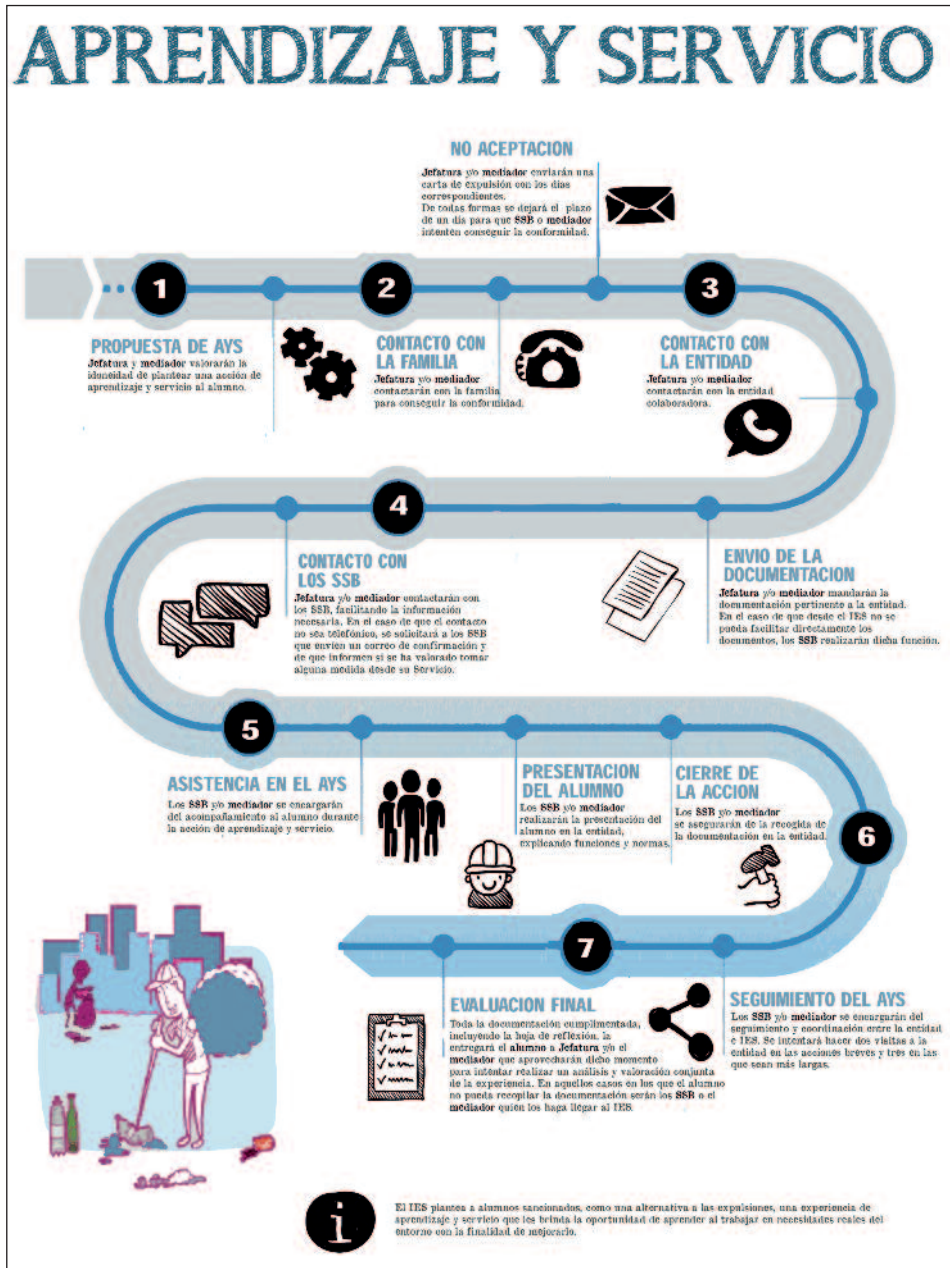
APRENDIZAJE Y SERVICIO

NO ACEPTACION
Jefatura y/o mediador enviarán una carta de expulsión con los días correspondientes.
De todas formas se dejará el plazo de un día para que SSB o mediador intenten conseguir la conformidad.

1

PROPUESTA DE AYS
Jefatura y mediador valorarán la idoneidad de plantear una acción de aprendizaje y servicio al alumno.

2

CONTACTO CON LA FAMILIA
Jefatura y/o mediador contactarán con la familia para conseguir la conformidad.

3

CONTACTO CON LA ENTIDAD
Jefatura y/o mediador contactarán con la entidad colaboradora.

4

CONTACTO CON LOS SSB
Jefatura y/o mediador contactarán con los SSB, facilitando la información necesaria. En el caso de que el contacto no sea telefónico, se solicitará a los SSB que envíen un correo de confirmación y de que informen si se ha valorado tomar alguna medida desde su Servicio.

ENVIO DE LA DOCUMENTACION
Jefatura y/o mediador mandarán la documentación pertinente a la entidad.
En el caso de que desde el IES no se pueda facilitar directamente los documentos, los SSB realizarán dicha función.

5

ASISTENCIA EN EL AYS
Los SSB y/o mediador se encargarán del acompañamiento al alumno durante la acción de aprendizaje y servicio.

PRESENTACION DEL ALUMNO
Los SSB y/o mediador realizarán la presentación del alumno en la entidad, explicando funciones y normas.

CIERRE DE LA ACCION
Los SSB y/o mediador se asegurarán de la recogida de la documentación en la entidad.

6

7

EVALUACION FINAL
Toda la documentación cumplimentada, incluyendo la hoja de reflexión, la entregará el alumno a Jefatura y/o el mediador que aprovecharán dicho momento para intentar realizar un análisis y valoración conjunta de la experiencia. En aquellos casos en los que el alumno no pueda recopilar la documentación serán los SSB o el mediador quien los haga llegar al IES.

SEGUIMIENTO DEL AYS
Los SSB y/o mediador se encargarán del seguimiento y coordinación entre la entidad e IES. Se intentará hacer dos visitas a la entidad en las acciones breves y tres en las que sean más largas.

El IES plantea a alumnos sancionados, como una alternativa a las expulsiones, una experiencia de aprendizaje y servicio que les brinda la oportunidad de aprender al trabajar en necesidades reales del entorno con la finalidad de mejorarlo.